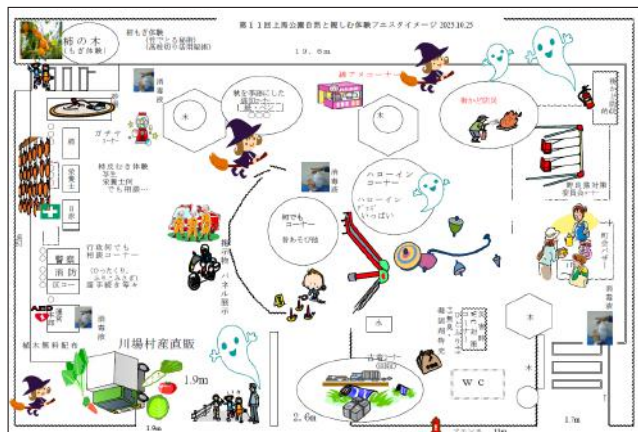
第１１回上毛公園自然と親しむ体験フェスタイメージ 2025.10.25

柿の木
もぎ体験

柿もぎ体験
(竹でとる経験)
(高枝切り鋏体験)

19. 6m

綿アメコーナー

消毒液

木

秋を題材にした
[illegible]

木

ガチャ
コーナー

柿

柿皮むき体験
等々
栄養士
でも相談…

栄養士

日赤

行政何でも
相談コーナー

警察
消防
(のったくり、
ふりこみさぎ)
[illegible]

ハローイン
コーナー

ハローインで
いっぱい

何でも
コーナー

消毒液

パネル展示

木

消毒液

柿木無料配布

川場村産直販

1.9m

WC

1.7m

消毒液

町会バザー

防災対策

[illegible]